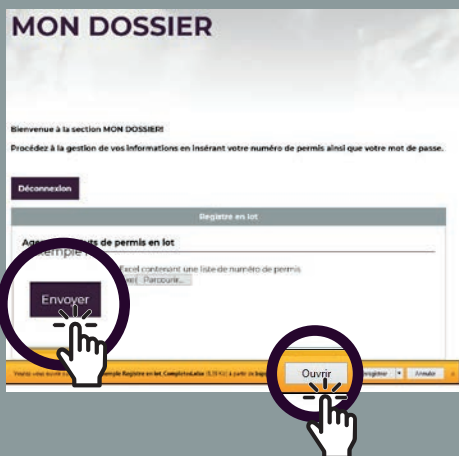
MON DOSSIER

Bienvenue à la section MON DOSSIER!

Procédez à la gestion de vos informations en insérant votre numéro de permis ainsi que votre mot de passe.

Déconnexion

Registre en lot

Age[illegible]ts de permis en lot

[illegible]emple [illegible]

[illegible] Excel contenant une liste de numéro de permis.

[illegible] Parcourir...

Envoyer

Voulez-vous ouvrir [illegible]mple Registre en lot_CompletoLotse (8,19 Ko) à partir de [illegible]

Ouvrir

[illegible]gistrer

Annuler